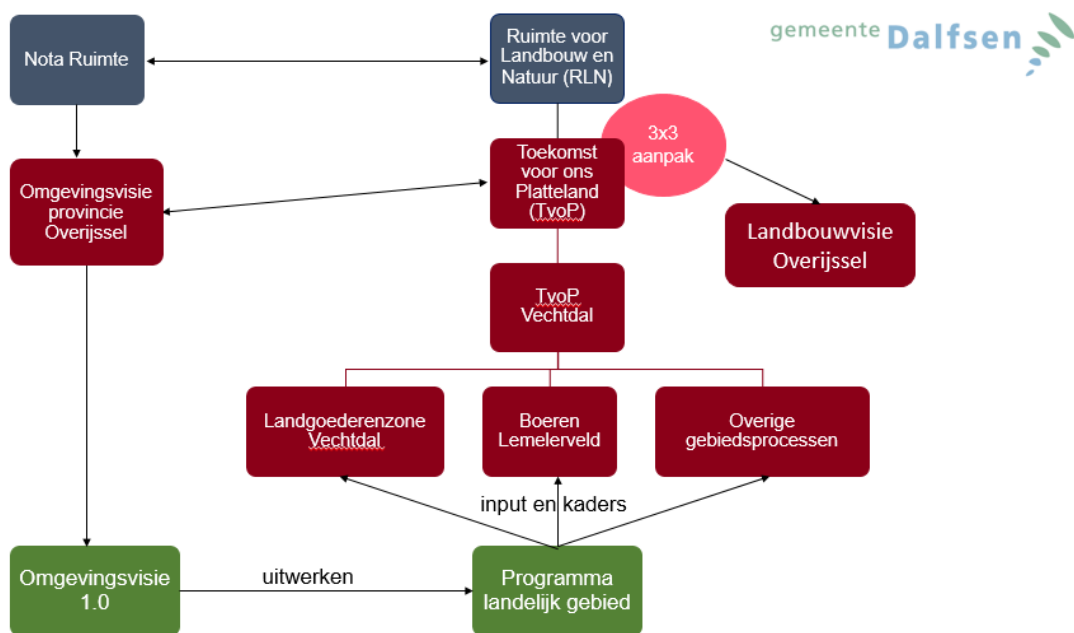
gemeente Dalfsen

Nota Ruimte

Ruimte voor Landbouw en Natuur (RLN)

Omgevingsvisie provincie Overijssel

Toekomst voor ons Platteland (TvoP)

3x3 aanpak

Landbouwvisie Overijssel

TvoP Vechtdal

Landgoederenzone Vechtdal

Boeren Lemelerveld

Overige gebiedsprocessen

input en kaders

Omgevingsvisie 1.0

uitwerken

Programma landelijk gebied